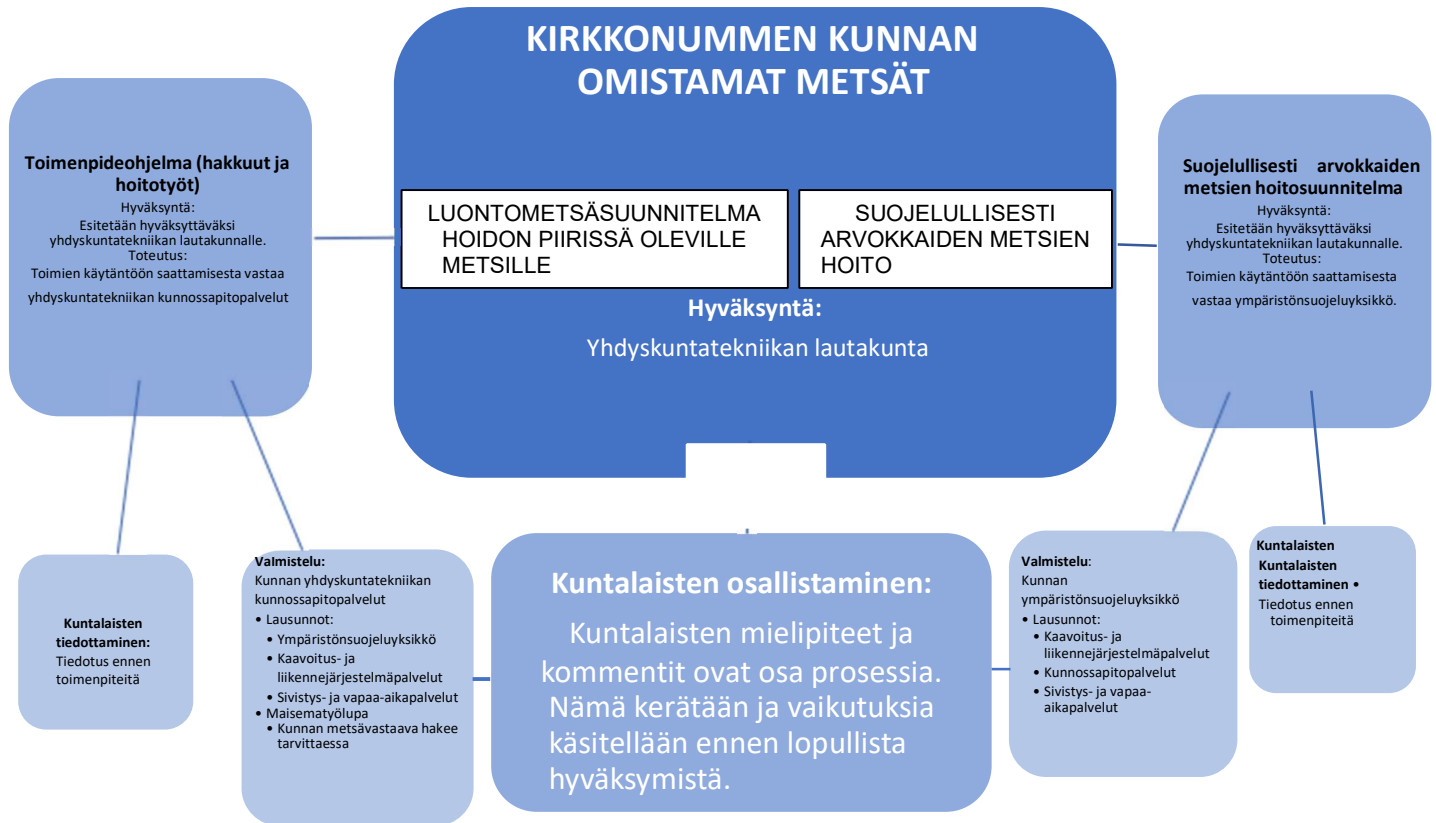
KIRKKONUMMEN KUNNAN OMISTAMAT METSÄT

LUONTOMETSÄSUUNNITELMA HOIDON PIIRISSÄ OLEVILLE METSILLE

SUOJELULLISESTI ARVOKKAIDEN METSIEN HOITO

Hyväksyntä:

Yhdyskuntatekniikan lautakunta

Toimenpideohjelma (hakkuut ja hoitotyöt)
Hyväksyntä:
Esitetään hyväksyttäväksi yhdyskuntatekniikan lautakunnalle.
Toteutus:
Toimien käytäntöön saattamisesta vastaa yhdyskuntatekniikan kunnossapitopalvelut

Suojelullisesti arvokkaiden metsien hoitosuunnitelma
Hyväksyntä:
Esitetään hyväksyttäväksi yhdyskuntatekniikan lautakunnalle.
Toteutus:
Toimien käytäntöön saattamisesta vastaa ympäristönsuojeluyksikkö.

Kuntalaisten tiedottaminen:
Tiedotus ennen toimenpiteitä

Valmistelu:
Kunnan yhdyskuntatekniikan kunnossapitopalvelut
• Lausunnot:
• Ympäristönsuojeluyksikkö
• Kaavoitus- ja liikennejärjestelmäpalvelut
• Sivistys- ja vapaa-aikapalvelut
• Maisematyölupa
• Kunnan metsävastaava hakee tarvittaessa

Kuntalaisten osallistaminen:
Kuntalaisten mielipiteet ja kommentit ovat osa prosessia. Nämä kerätään ja vaikutuksia käsitellään ennen lopullista hyväksymistä.

Valmistelu:
Kunnan ympäristönsuojeluyksikkö
• Lausunnot:
• Kaavoitus- ja liikennejärjestelmäpalvelut
• Kunnossapitopalvelut
• Sivistys- ja vapaa-aikapalvelut

Kuntalaisten
Kuntalaisten tiedottaminen •
Tiedotus ennen toimenpiteitä